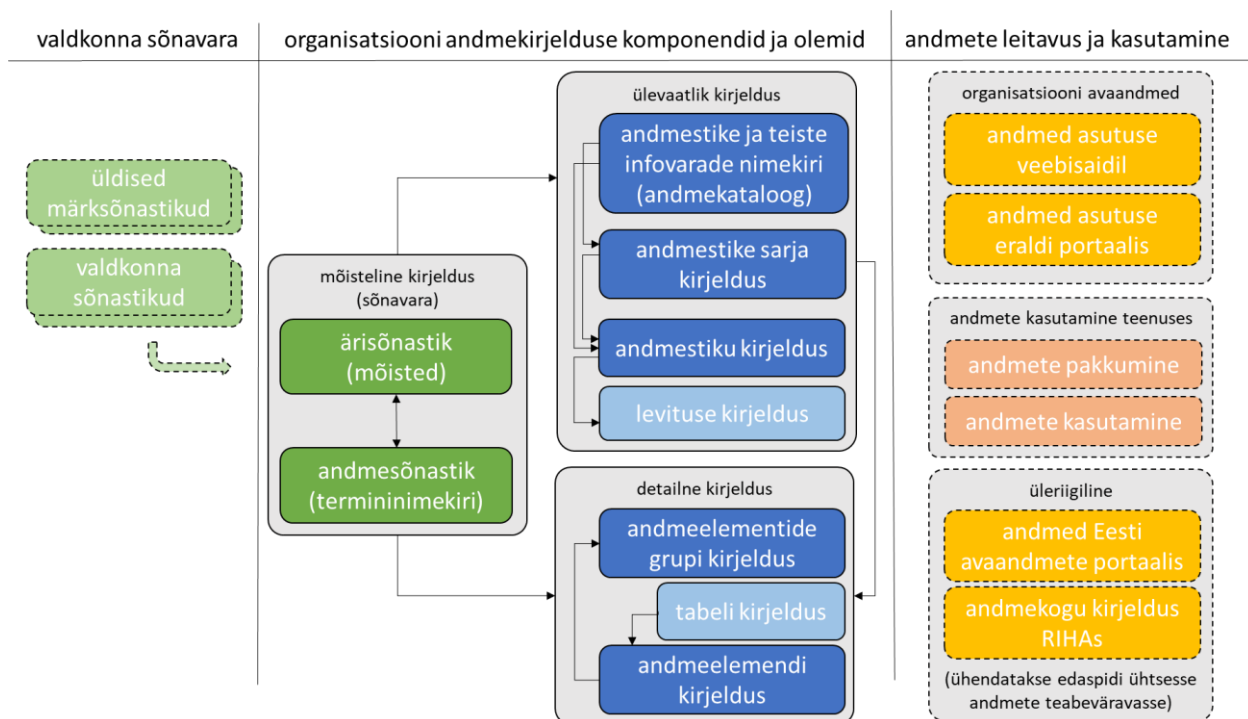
valdkonna sõnavara

üldised märksõnastikud

valdkonna sõnastikud

organisatsiooni andmekirjelduse komponendid ja olemid

mõisteline kirjeldus (sõnavara)

ärisõnastik (mõisted)

andmesõnastik (termininimekiri)

ülevaatlik kirjeldus

andmestike ja teiste infovarade nimekiri (andmekataloog)

andmestike sarja kirjeldus

andmestiku kirjeldus

levituse kirjeldus

detailne kirjeldus

andmeelementide grupi kirjeldus

tabeli kirjeldus

andmeelemendi kirjeldus

andmete leitavus ja kasutamine

organisatsiooni avaandmed

andmed asutuse veebisaidil

andmed asutuse eraldi portaalis

andmete kasutamine teenuses

andmete pakkumine

andmete kasutamine

üleriigiline

andmed Eesti avaandmete portaalis

andmekogu kirjeldus RIHAs

(ühendatakse edaspidi ühtsesse andmete teabeväravasse)